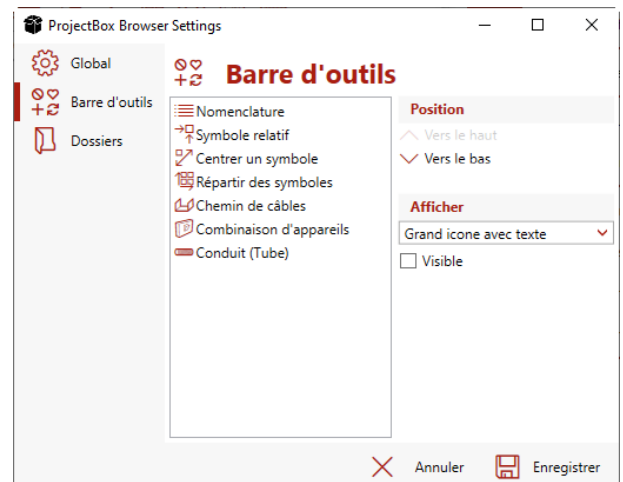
ProjectBox Browser Settings

Global
Barre d'outils
Dossiers

Barre d'outils

Nomenclature
Symbole relatif
Centrer un symbole
Répartir des symboles
Chemin de câbles
Combinaison d'appareils
Conduit (Tube)

Position
Vers le haut
Vers le bas

Afficher
Grand icone avec texte
Visible

Annuler
Enregistrer